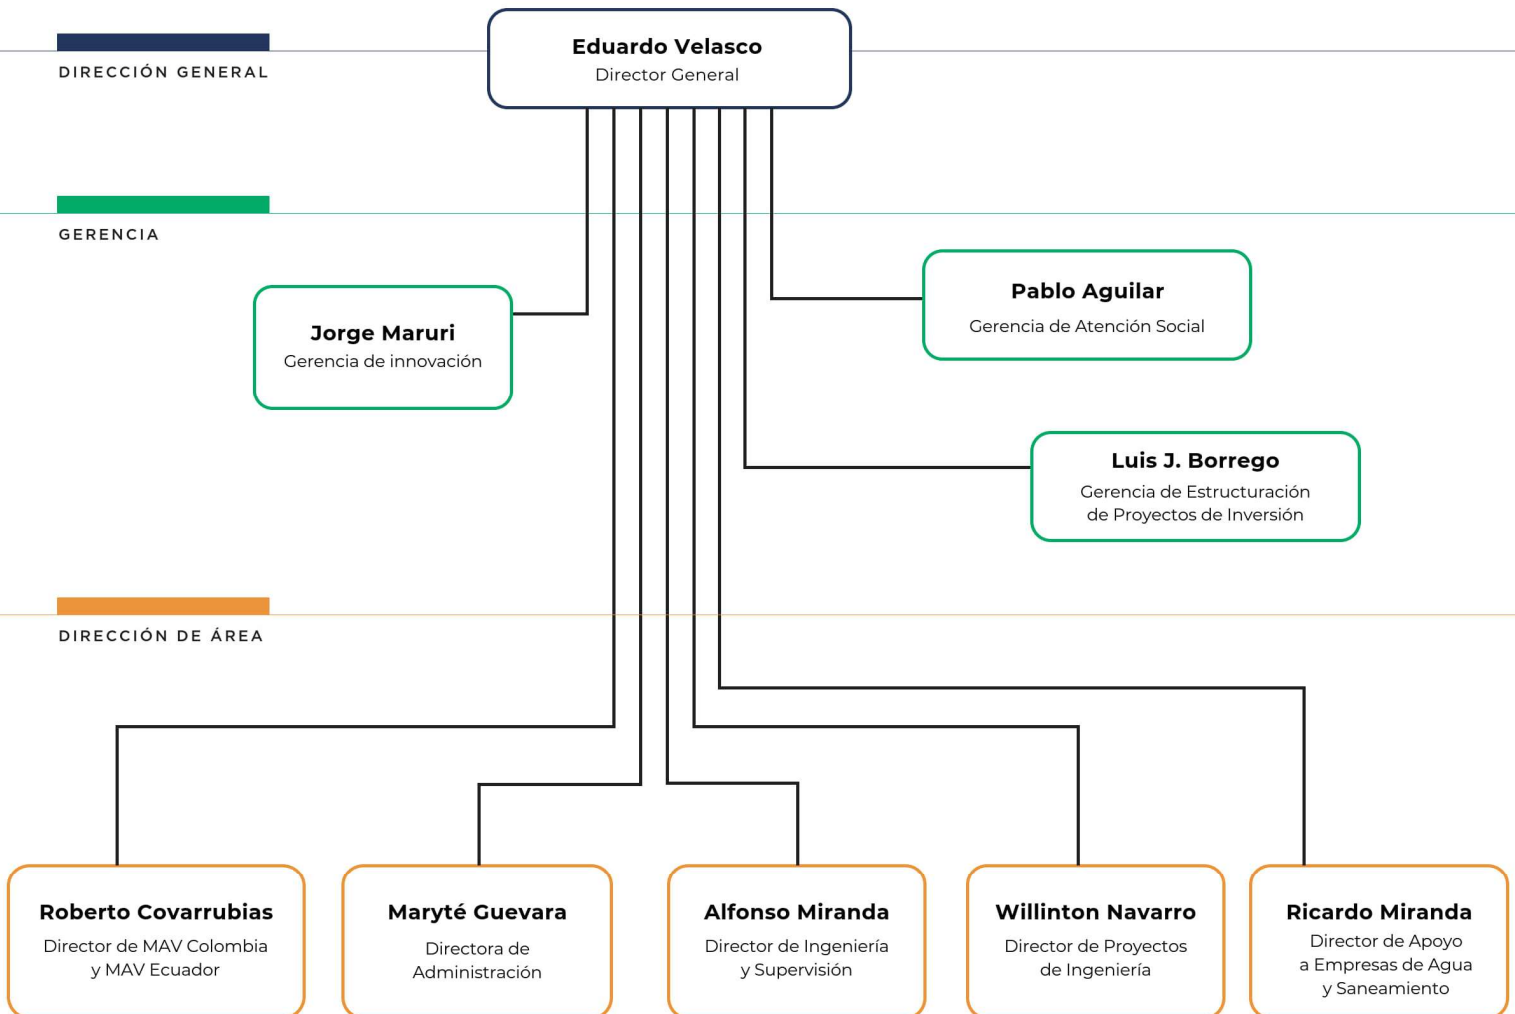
DIRECCIÓN GENERAL

Eduardo Velasco
Director General

GERENCIA

Jorge Maruri
Gerencia de innovación

Pablo Aguilar
Gerencia de Atención Social

Luis J. Borrego
Gerencia de Estructuración de Proyectos de Inversión

DIRECCIÓN DE ÁREA

Roberto Covarrubias
Director de MAV Colombia y MAV Ecuador

Maryté Guevara
Directora de Administración

Alfonso Miranda
Director de Ingeniería y Supervisión

Willinton Navarro
Director de Proyectos de Ingeniería

Ricardo Miranda
Director de Apoyo a Empresas de Agua y Saneamiento